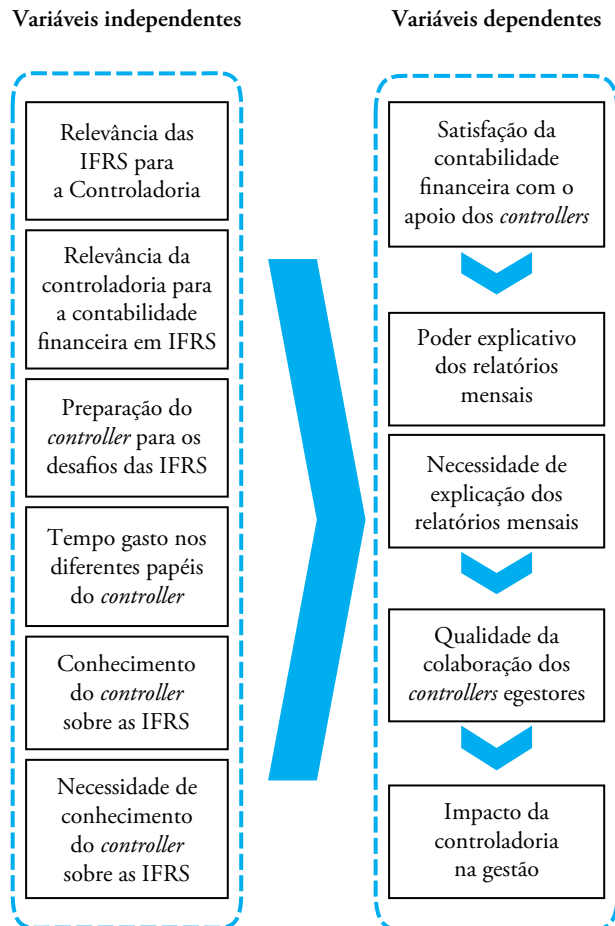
Variáveis independentes

Relevância das IFRS para a Controladoria

Relevância da controladoria para a contabilidade financeira em IFRS

Preparação do *controller* para os desafios das IFRS

Tempo gasto nos diferentes papéis do *controller*

Conhecimento do *controller* sobre as IFRS

Necessidade de conhecimento do *controller* sobre as IFRS

Variáveis dependentes

Satisfação da contabilidade financeira com o apoio dos *controllers*

Poder explicativo dos relatórios mensais

Necessidade de explicação dos relatórios mensais

Qualidade da colaboração dos *controllers* egestores

Impacto da controladoria na gestão